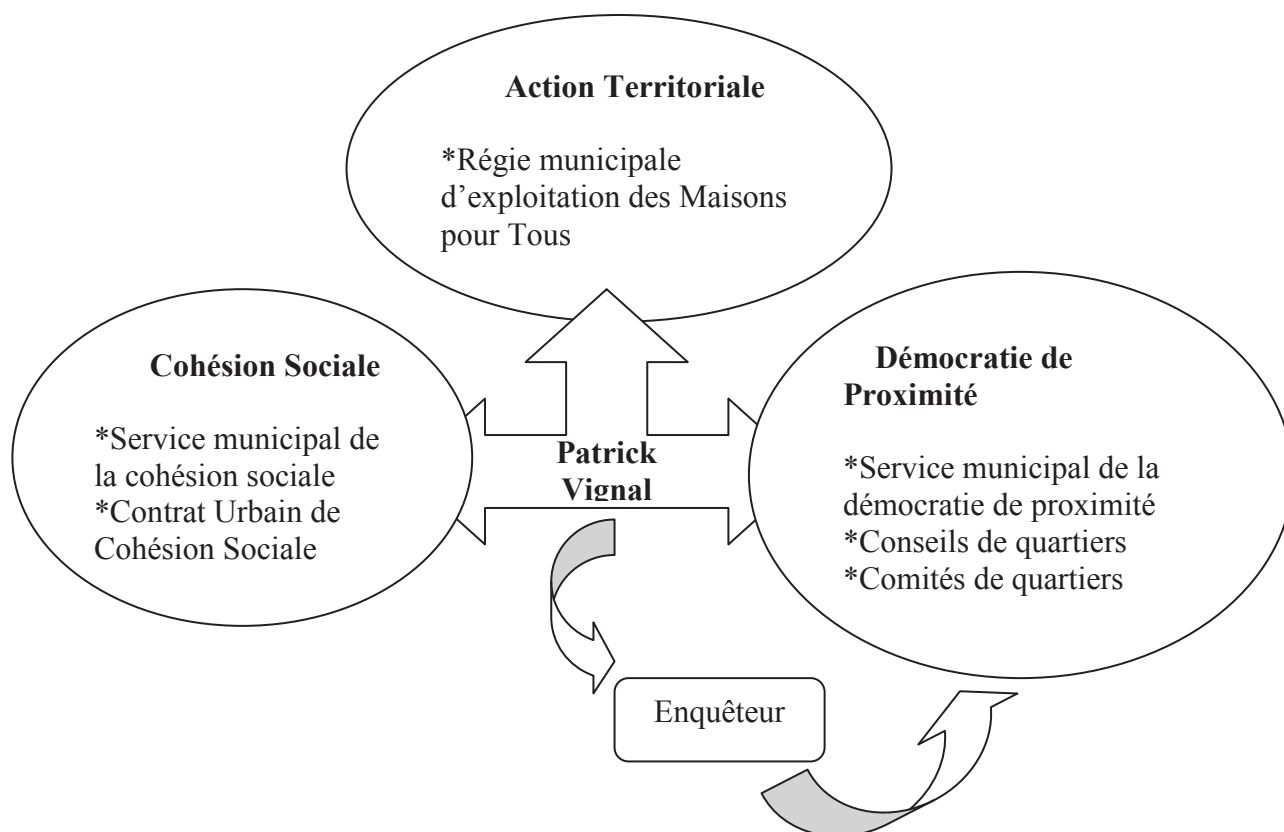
**Action Territoriale**

*Régie municipale d'exploitation des Maisons pour Tous

**Cohésion Sociale**

*Service municipal de la cohésion sociale
*Contrat Urbain de Cohésion Sociale

**Patrick Vignal**

**Démocratie de Proximité**

*Service municipal de la démocratie de proximité
*Conseils de quartiers
*Comités de quartiers

Enquêteur